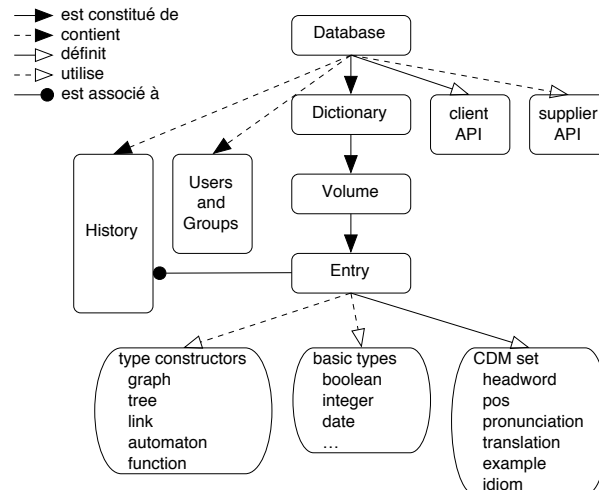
est constitué de
contient
définit
utilise
est associé à

Database

Dictionary

client API

supplier API

History

Users and Groups

Volume

Entry

type constructors
graph
tree
link
automaton
function

basic types
boolean
integer
date
…

CDM set
headword
pos
pronunciation
translation
example
idiom